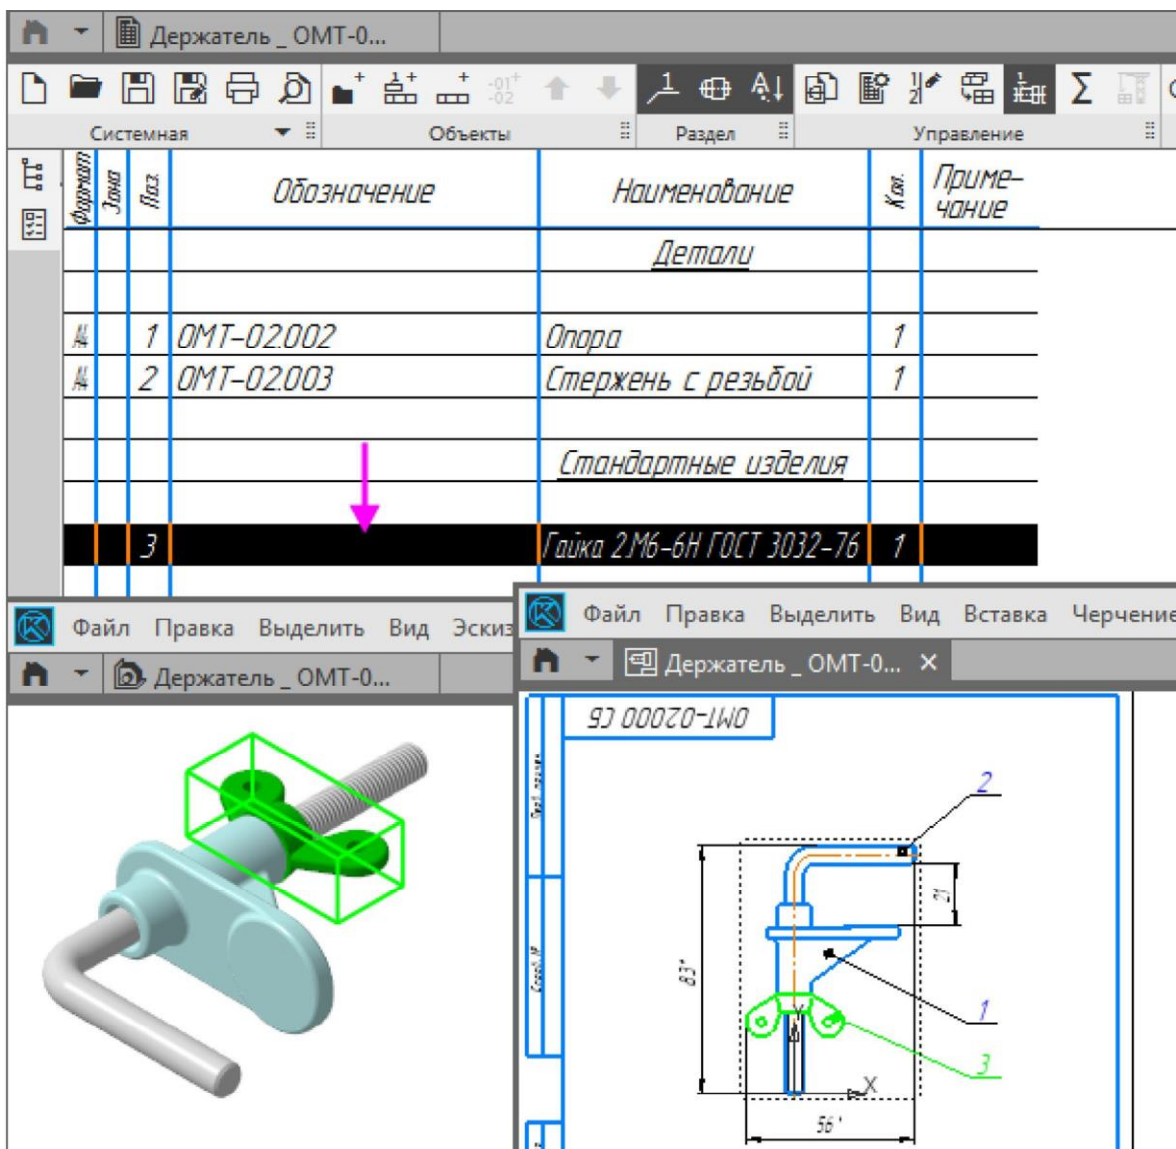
Держатель _ ОМТ-0...

Системная
Объекты
Раздел
Управление

| Формат | Зона | Поз. | Обозначение | Наименование | Кол. | Примечание |
|---|---|---|---|---|---|---|
| | | | | Детали | | |
| | | | | | | |
| А4 | | 1 | ОМТ-02.002 | Опора | 1 | |
| А4 | | 2 | ОМТ-02.003 | Стержень с резьбой | 1 | |
| | | | | | | |
| | | | | Стандартные изделия | | |
| | | | | | | |
| | | 3 | | Гайка 2М6-6Н ГОСТ 3032-76 | 1 | |

Файл Правка Выделить Вид Эскиз
Держатель _ ОМТ-0...

Файл Правка Выделить Вид Вставка Черчение
Держатель _ ОМТ-0... ×

ОМТ-02000 СБ
Перв. примен.
Справ. №
2
21
83*
1
3
X
56*